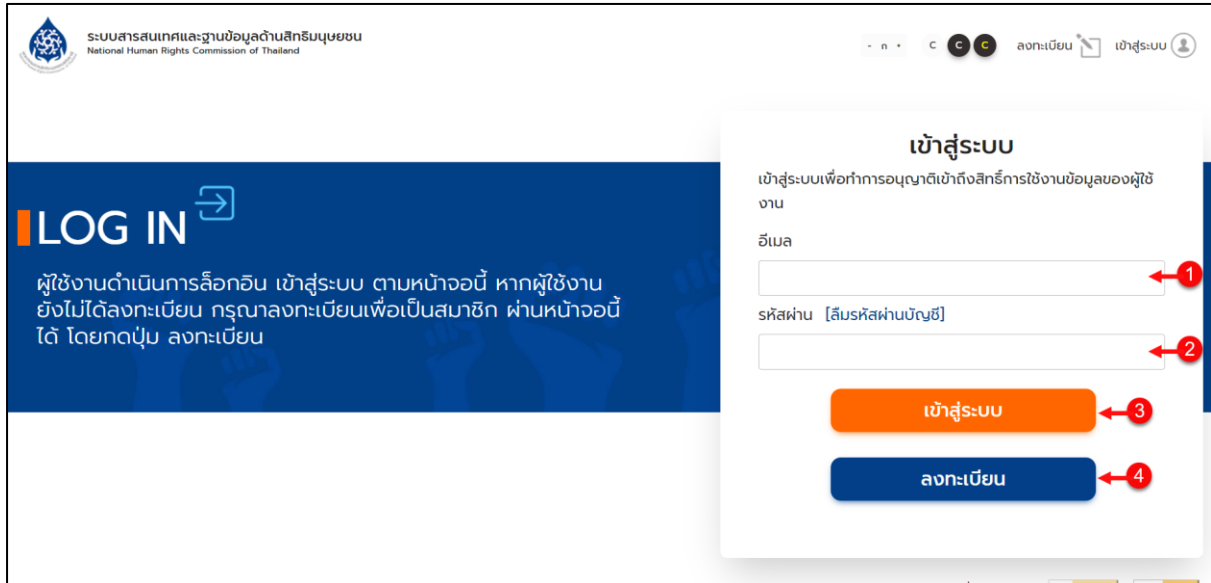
ระบบสารสนเทศและฐานข้อมูลด้านสิทธิมนุษยชน
National Human Rights Commission of Thailand

- ก + C C C ลงทะเบียน เข้าสู่ระบบ

LOG IN

ผู้ใช้งานดำเนินการล็อกอิน เข้าสู่ระบบ ตามหน้าจอนี้ หากผู้ใช้งานยังไม่ได้ลงทะเบียน กรุณาลงทะเบียนเพื่อเป็นสมาชิก ผ่านหน้าจอนี้ได้ โดยกดปุ่ม ลงทะเบียน

เข้าสู่ระบบ

เข้าสู่ระบบเพื่อทำการอนุญาติเข้าถึงสิทธิ์การใช้งานข้อมูลของผู้ใช้งาน

อีเมล

1

รหัสผ่าน [ลืมรหัสผ่านบัญชี]

2

เข้าสู่ระบบ

3

ลงทะเบียน

4